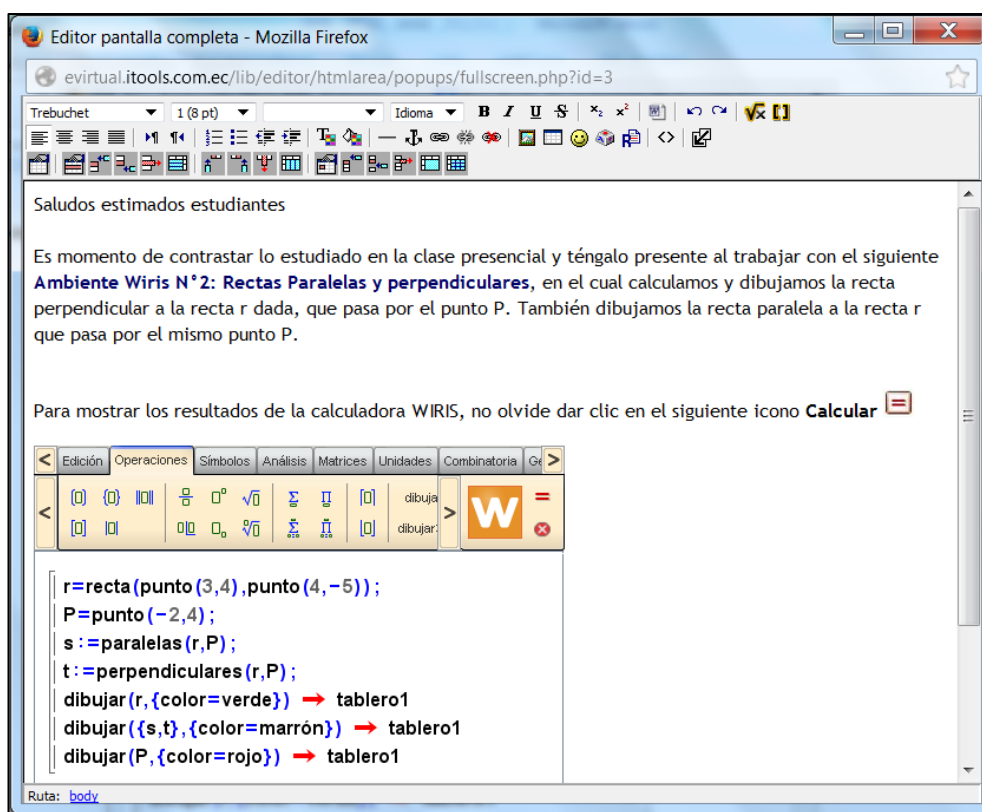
Editor pantalla completa - Mozilla Firefox

evirtual.itools.com.ec/lib/editor/htmlarea/popups/fullscreen.php?id=3

Trebuchet 1 (8 pt) Idioma

Saludos estimados estudiantes

Es momento de contrastar lo estudiado en la clase presencial y téngalo presente al trabajar con el siguiente **Ambiente Wiris N°2: Rectas Paralelas y perpendiculares**, en el cual calculamos y dibujamos la recta perpendicular a la recta r dada, que pasa por el punto P. También dibujamos la recta paralela a la recta r que pasa por el mismo punto P.

Para mostrar los resultados de la calculadora WIRIS, no olvide dar clic en el siguiente icono **Calcular**

Edición Operaciones Símbolos Análisis Matrices Unidades Combinatoria Ge

dibuja dibujar

r=recta(punto(3,4),punto(4,−5));
P=punto(−2,4);
s:=paralelas(r,P);
t:=perpendiculares(r,P);
dibujar(r,{color=verde}) → tablero1
dibujar({s,t},{color=marrón}) → tablero1
dibujar(P,{color=rojo}) → tablero1

Ruta: body